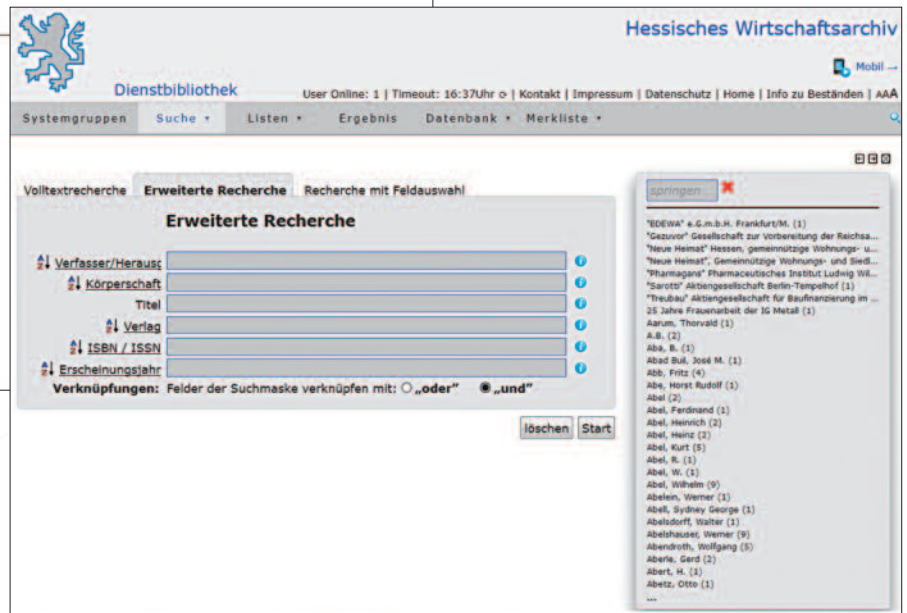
Hessisches Wirtschaftsarchiv

Mobil →

Dienstbibliothek

User Online: 1 | Timeout: 16:37Uhr ⟳ | Kontakt | Impressum | Datenschutz | Home | Info zu Beständen | AAA

Systemgruppen | Suche ▾ | Listen ▾ | Ergebnis | Datenbank ▾ | Merkliste ▾

Volltextrecherche | Erweiterte Recherche | Recherche mit Feldauswahl

Erweiterte Recherche

Verfasser/Herausg
Körperschaft
Titel
Verlag
ISBN / ISSN
Erscheinungsjahr

Verknüpfungen: Felder der Suchmaske verknüpfen mit: „oder" „und"

löschen Start

springen

"EDEWA" e.G.m.b.H. Frankfurt/M. (1)
"Gezuvor" Gesellschaft zur Vorbereitung der Reichsa...
"Neue Heimat" Hessen, gemeinnützige Wohnungs- u...
"Neue Heimat", Gemeinnützige Wohnungs- und Siedl...
"Pharmagans" Pharmaceutisches Institut Ludwig Wil...
"Sarotti" Aktiengesellschaft Berlin-Tempelhof (1)
"Treubau" Aktiengesellschaft für Baufinanzierung im ...
25 Jahre Frauenarbeit der IG Metall (1)
Aarum, Thorvald (1)
A.B. (2)
Aba, B. (1)
Abad Buil, José M. (1)
Abb, Fritz (4)
Abe, Horst Rudolf (1)
Abel (2)
Abel, Ferdinand (1)
Abel, Heinrich (2)
Abel, Heinz (2)
Abel, Kurt (5)
Abel, R. (1)
Abel, W. (1)
Abel, Wilhelm (9)
Abelein, Werner (1)
Abell, Sydney George (1)
Abelsdorff, Walter (1)
Abelshauser, Werner (9)
Abendroth, Wolfgang (5)
Aberle, Gerd (2)
Abert, H. (1)
Abetz, Otto (1)
...